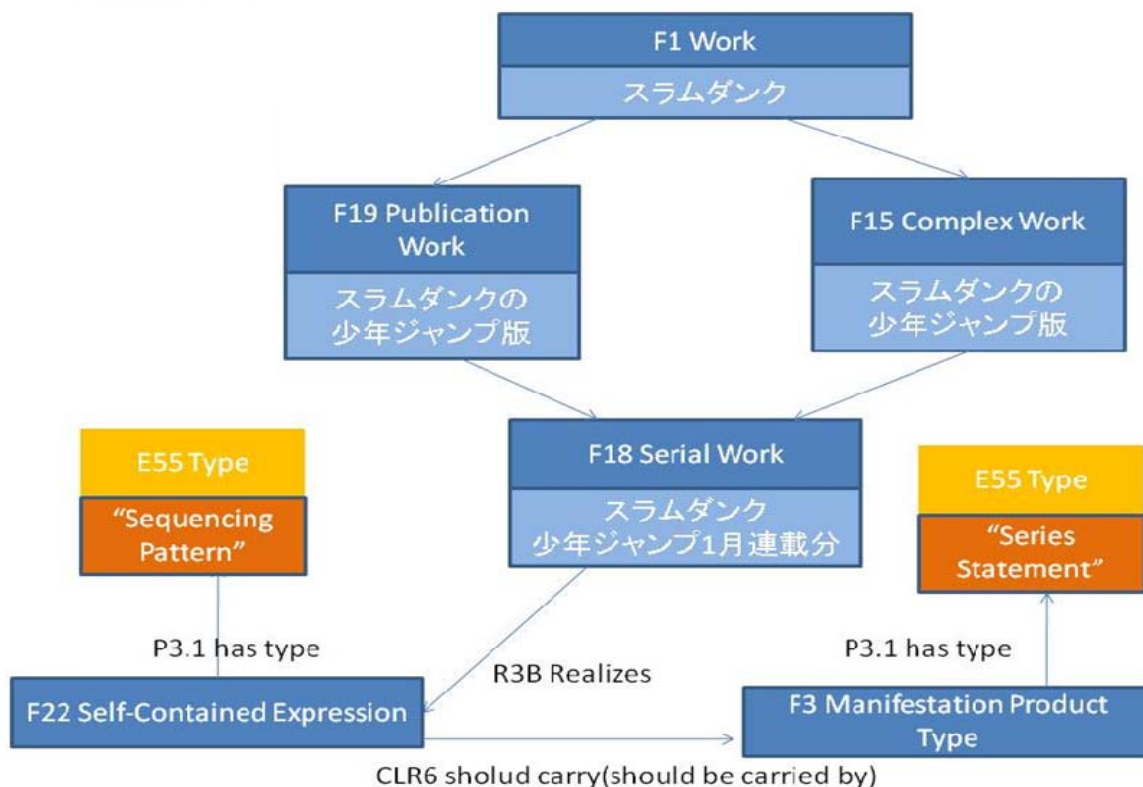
F1 Work
スラムダンク

F19 Publication Work
スラムダンクの少年ジャンプ版

F15 Complex Work
スラムダンクの少年ジャンプ版

E55 Type
"Sequencing Pattern"

F18 Serial Work
スラムダンク 少年ジャンプ1月連載分

E55 Type
"Series Statement"

P3.1 has type

R3B Realizes

P3.1 has type

F22 Self-Contained Expression

F3 Manifestation Product Type

CLR6 sholud carry(should be carried by)